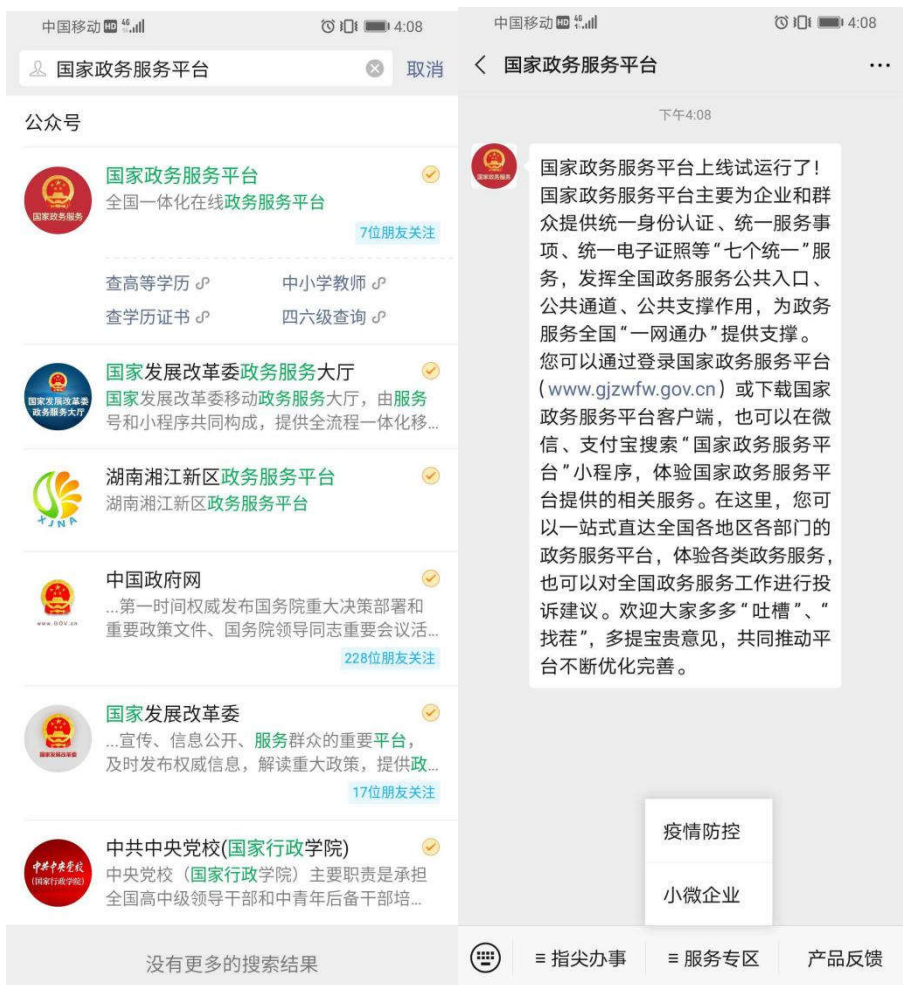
中国移动 HD 4G 4:08

国家政务服务平台 取消

公众号

国家政务服务平台
全国一体化在线政务服务平台
7位朋友关注
国家政务服务

查高等学历
中小学教师
查学历证书
四六级查询

国家发展改革委政务服务大厅
国家发展改革委移动政务服务大厅，由服务号和小程序共同构成，提供全流程一体化移...
国家发展改革委政务服务大厅

湖南湘江新区政务服务平台
湖南湘江新区政务服务平台
XJNA

中国政府网
...第一时间权威发布国务院重大决策部署和重要政策文件、国务院领导同志重要会议活...
228位朋友关注
www.GOV.cn

国家发展改革委
...宣传、信息公开、服务群众的重要平台，及时发布权威信息，解读重大政策，提供政...
17位朋友关注
国家发展改革委

中共中央党校(国家行政学院)
中央党校（国家行政学院）主要职责是承担全国高中级领导干部和中青年后备干部培...
中共中央党校 (国家行政学院)

没有更多的搜索结果

中国移动 HD 4G 4:08

国家政务服务平台 ...

下午4:08

国家政务服务

国家政务服务平台上线试运行了！国家政务服务平台主要为企业和群众提供统一身份认证、统一服务事项、统一电子证照等“七个统一”服务，发挥全国政务服务公共入口、公共通道、公共支撑作用，为政务服务全国“一网通办”提供支撑。您可以通过登录国家政务服务平台(www.gjzwfw.gov.cn)或下载国家政务服务平台客户端，也可以在微信、支付宝搜索“国家政务服务平台”小程序，体验国家政务服务平台提供的相关服务。在这里，您可以一站式直达全国各地区各部门的政务服务平台，体验各类政务服务，也可以对全国政务服务工作进行投诉建议。欢迎大家多多“吐槽”、“找茬”，多提宝贵意见，共同推动平台不断优化完善。

疫情防控
小微企业

≡ 指尖办事 ≡ 服务专区 产品反馈